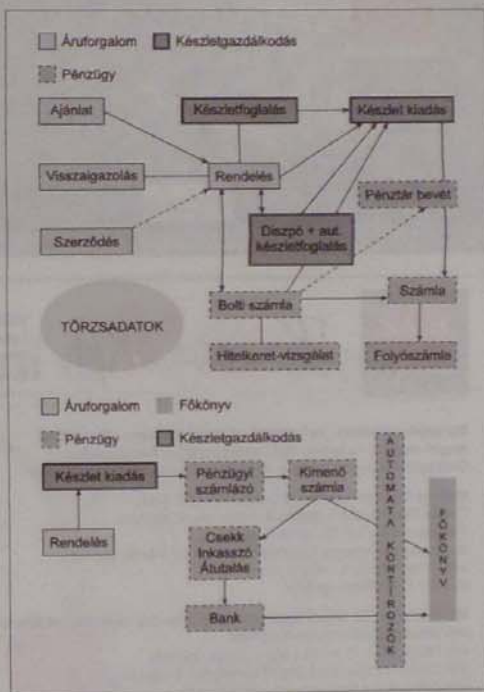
Áruforgalom
Készletgazdálkodás
Pénzügy

Ajánlat
Készletfoglalás
Készlet kiadás
Visszaigazolás
Rendelés
Pénztár bevét
Szerződés
Diszpó + aut. készletfoglalás
TÖRZSADATOK
Bolti számla
Számla
Hitelkeret-vizsgálat
Folyószámla

Áruforgalom
Főkönyv
Pénzügy
Készletgazdálkodás

Készlet kiadás
Pénzügyi számlázó
Kimenő számla
AUTOMATA KONTÍROZÓK
FŐKÖNYV
Rendelés
Csekk Inkasszó Átutalás
Bank